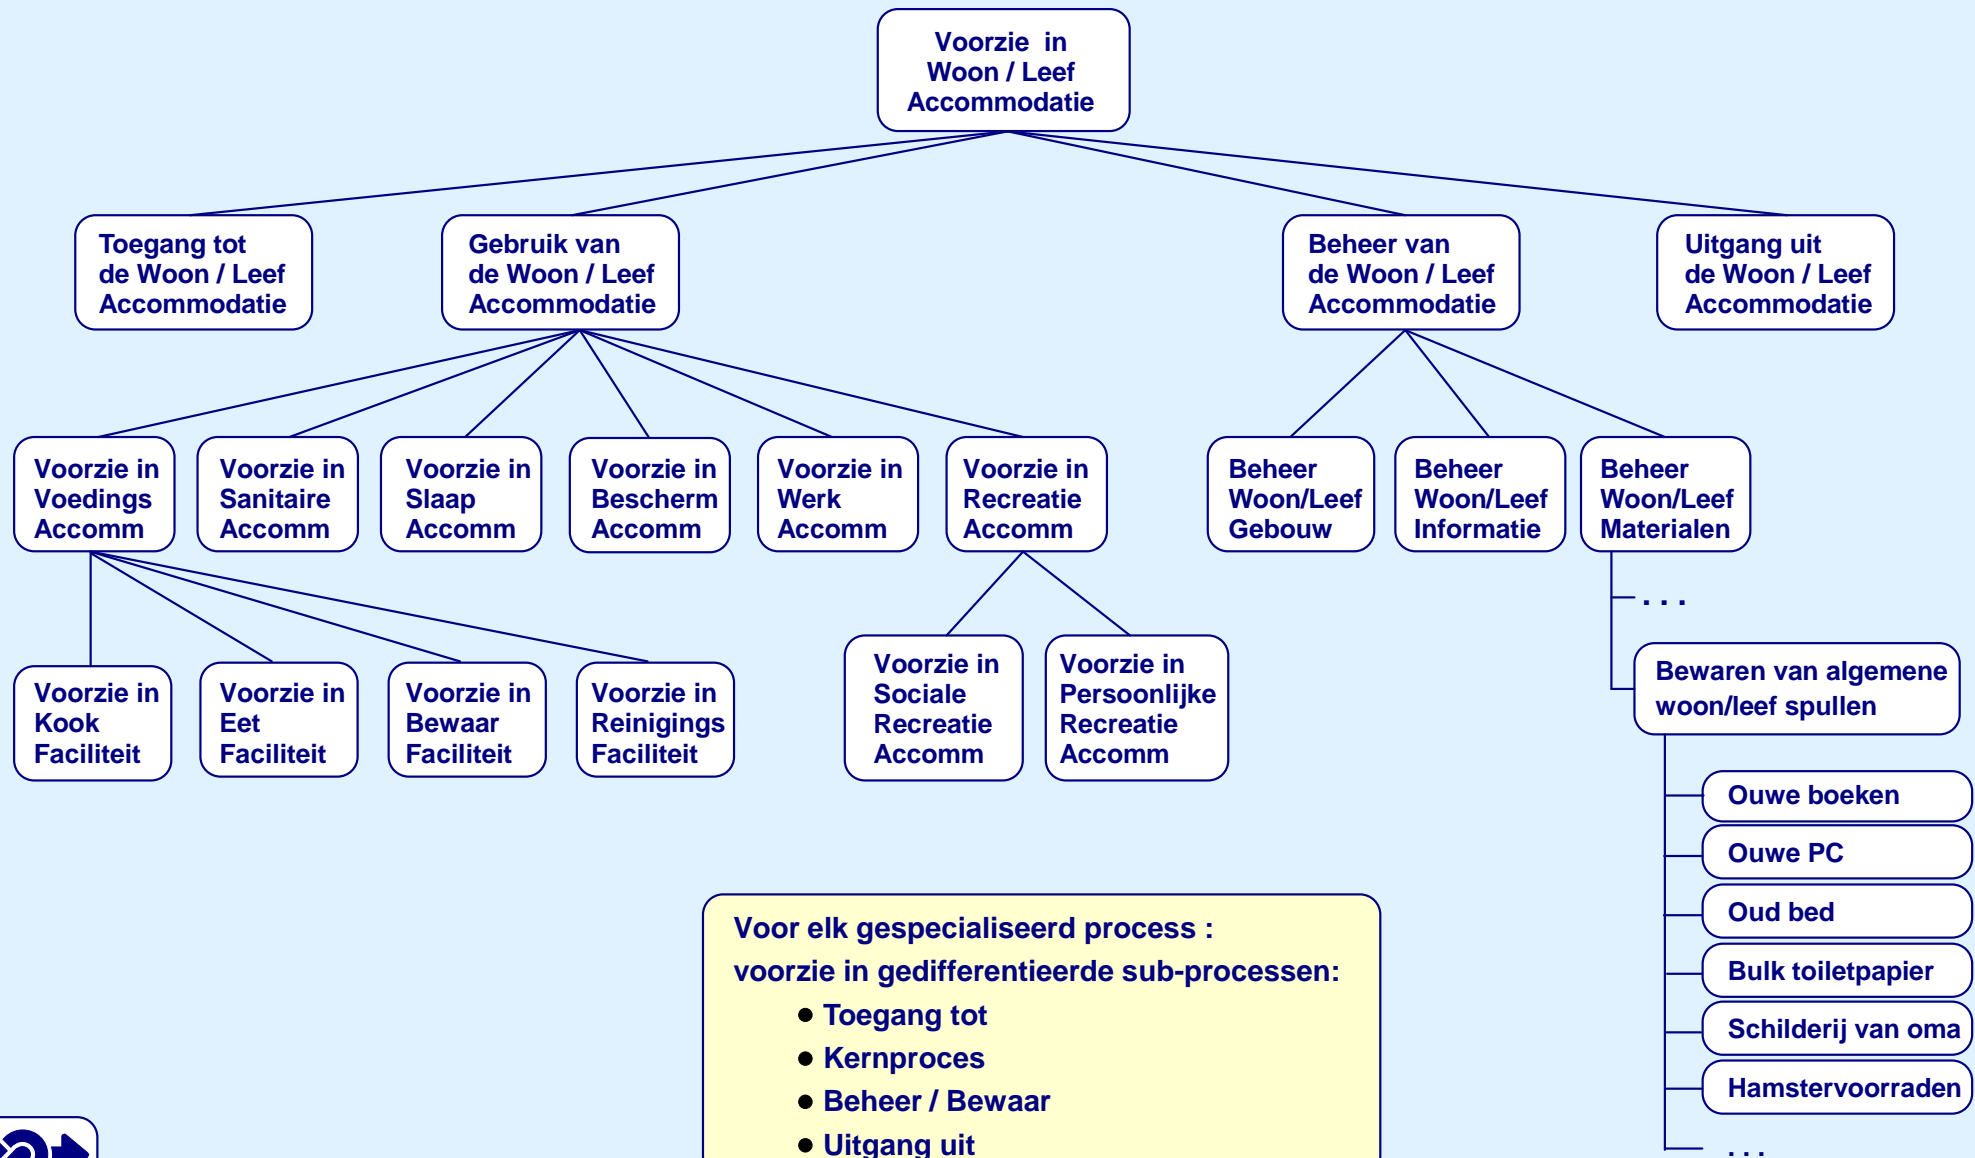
Voorzie in Woon / Leef Accommodatie

Toegang tot de Woon / Leef Accommodatie

Gebruik van de Woon / Leef Accommodatie

Beheer van de Woon / Leef Accommodatie

Uitgang uit de Woon / Leef Accommodatie

Voorzie in Voedings Accomm

Voorzie in Sanitaire Accomm

Voorzie in Slaap Accomm

Voorzie in Bescherm Accomm

Voorzie in Werk Accomm

Voorzie in Recreatie Accomm

Beheer Woon/Leef Gebouw

Beheer Woon/Leef Informatie

Beheer Woon/Leef Materialen

. . .

Voorzie in Kook Faciliteit

Voorzie in Eet Faciliteit

Voorzie in Bewaar Faciliteit

Voorzie in Reinigings Faciliteit

Voorzie in Sociale Recreatie Accomm

Voorzie in Persoonlijke Recreatie Accomm

Bewaren van algemene woon/leef spullen

Ouwe boeken

Ouwe PC

Oud bed

Bulk toiletpapier

Schilderij van oma

Hamstervoorraden

. . .

Voor elk gespecialiseerd process :
voorzie in gedifferentieerde sub-processen:
- Toegang tot
- Kernproces
- Beheer / Bewaar
- Uitgang uit